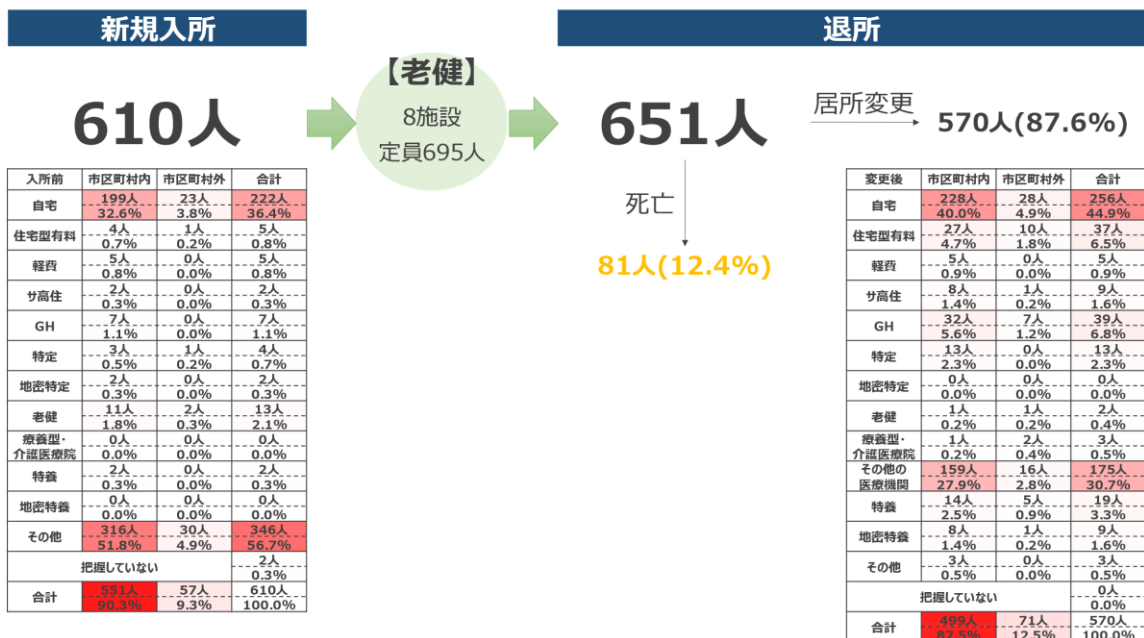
新規入所

610人

【老健】
8施設
定員695人

退所

651人

居所変更
570人(87.6%)

死亡
81人(12.4%)

| 入所前 | 市区町村内 | 市区町村外 | 合計 |
|---|---|---|---|
| 自宅 | 199人 32.6% | 23人 3.8% | 222人 36.4% |
| 住宅型有料 | 4人 0.7% | 1人 0.2% | 5人 0.8% |
| 軽費 | 5人 0.8% | 0人 0.0% | 5人 0.8% |
| サ高住 | 2人 0.3% | 0人 0.0% | 2人 0.3% |
| GH | 7人 1.1% | 0人 0.0% | 7人 1.1% |
| 特定 | 3人 0.5% | 1人 0.2% | 4人 0.7% |
| 地密特定 | 2人 0.3% | 0人 0.0% | 2人 0.3% |
| 老健 | 11人 1.8% | 2人 0.3% | 13人 2.1% |
| 療養型・介護医療院 | 0人 0.0% | 0人 0.0% | 0人 0.0% |
| 特養 | 2人 0.3% | 0人 0.0% | 2人 0.3% |
| 地密特養 | 0人 0.0% | 0人 0.0% | 0人 0.0% |
| その他 | 316人 51.8% | 30人 4.9% | 346人 56.7% |
| 把握していない | | | 2人 0.3% |
| 合計 | 551人 90.3% | 57人 9.3% | 610人 100.0% |

| 変更後 | 市区町村内 | 市区町村外 | 合計 |
|---|---|---|---|
| 自宅 | 228人 40.0% | 28人 4.9% | 256人 44.9% |
| 住宅型有料 | 27人 4.7% | 10人 1.8% | 37人 6.5% |
| 軽費 | 5人 0.9% | 0人 0.0% | 5人 0.9% |
| サ高住 | 8人 1.4% | 1人 0.2% | 9人 1.6% |
| GH | 32人 5.6% | 7人 1.2% | 39人 6.8% |
| 特定 | 13人 2.3% | 0人 0.0% | 13人 2.3% |
| 地密特定 | 0人 0.0% | 0人 0.0% | 0人 0.0% |
| 老健 | 1人 0.2% | 1人 0.2% | 2人 0.4% |
| 療養型・介護医療院 | 1人 0.2% | 2人 0.4% | 3人 0.5% |
| その他の医療機関 | 159人 27.9% | 16人 2.8% | 175人 30.7% |
| 特養 | 14人 2.5% | 5人 0.9% | 19人 3.3% |
| 地密特養 | 8人 1.4% | 1人 0.2% | 9人 1.6% |
| その他 | 3人 0.5% | 0人 0.0% | 3人 0.5% |
| 把握していない | | | 0人 0.0% |
| 合計 | 499人 87.5% | 71人 12.5% | 570人 100.0% |